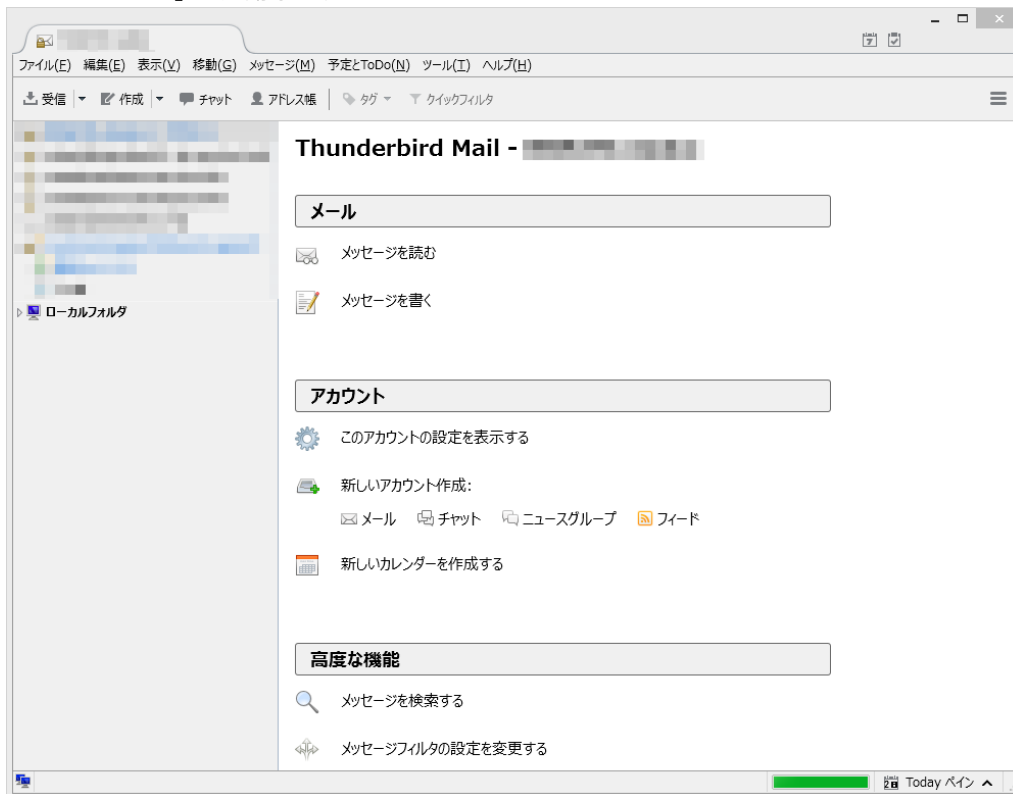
ファイル(F) 編集(E) 表示(V) 移動(G) メッセージ(M) 予定とToDo(N) ツール(T) ヘルプ(H)

受信 作成 チャット アドレス帳 タグ クイックフィルタ

ローカルフォルダ

Thunderbird Mail - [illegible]

メール

メッセージを読む

メッセージを書く

アカウント

このアカウントの設定を表示する

新しいアカウント作成:

メール チャット ニュースグループ フィード

新しいカレンダーを作成する

高度な機能

メッセージを検索する

メッセージフィルタの設定を変更する

Today ペイン